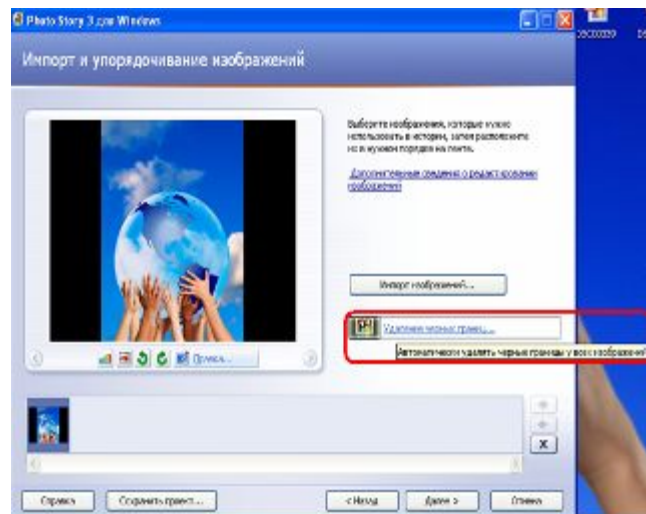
Photo Story 3 для Windows

Импорт и упорядочивание изображений

Выберите изображения, которые нужно использовать в истории, затем расположите их в нужном порядке на ленте.

Дополнительные сведения о редактировании изображений

Импорт изображений...

Удаление черных границ...

Автоматически удалять черные границы у всех изображений

Правка...

Справка

Сохранить проект...

< Назад

Далее >

Отмена